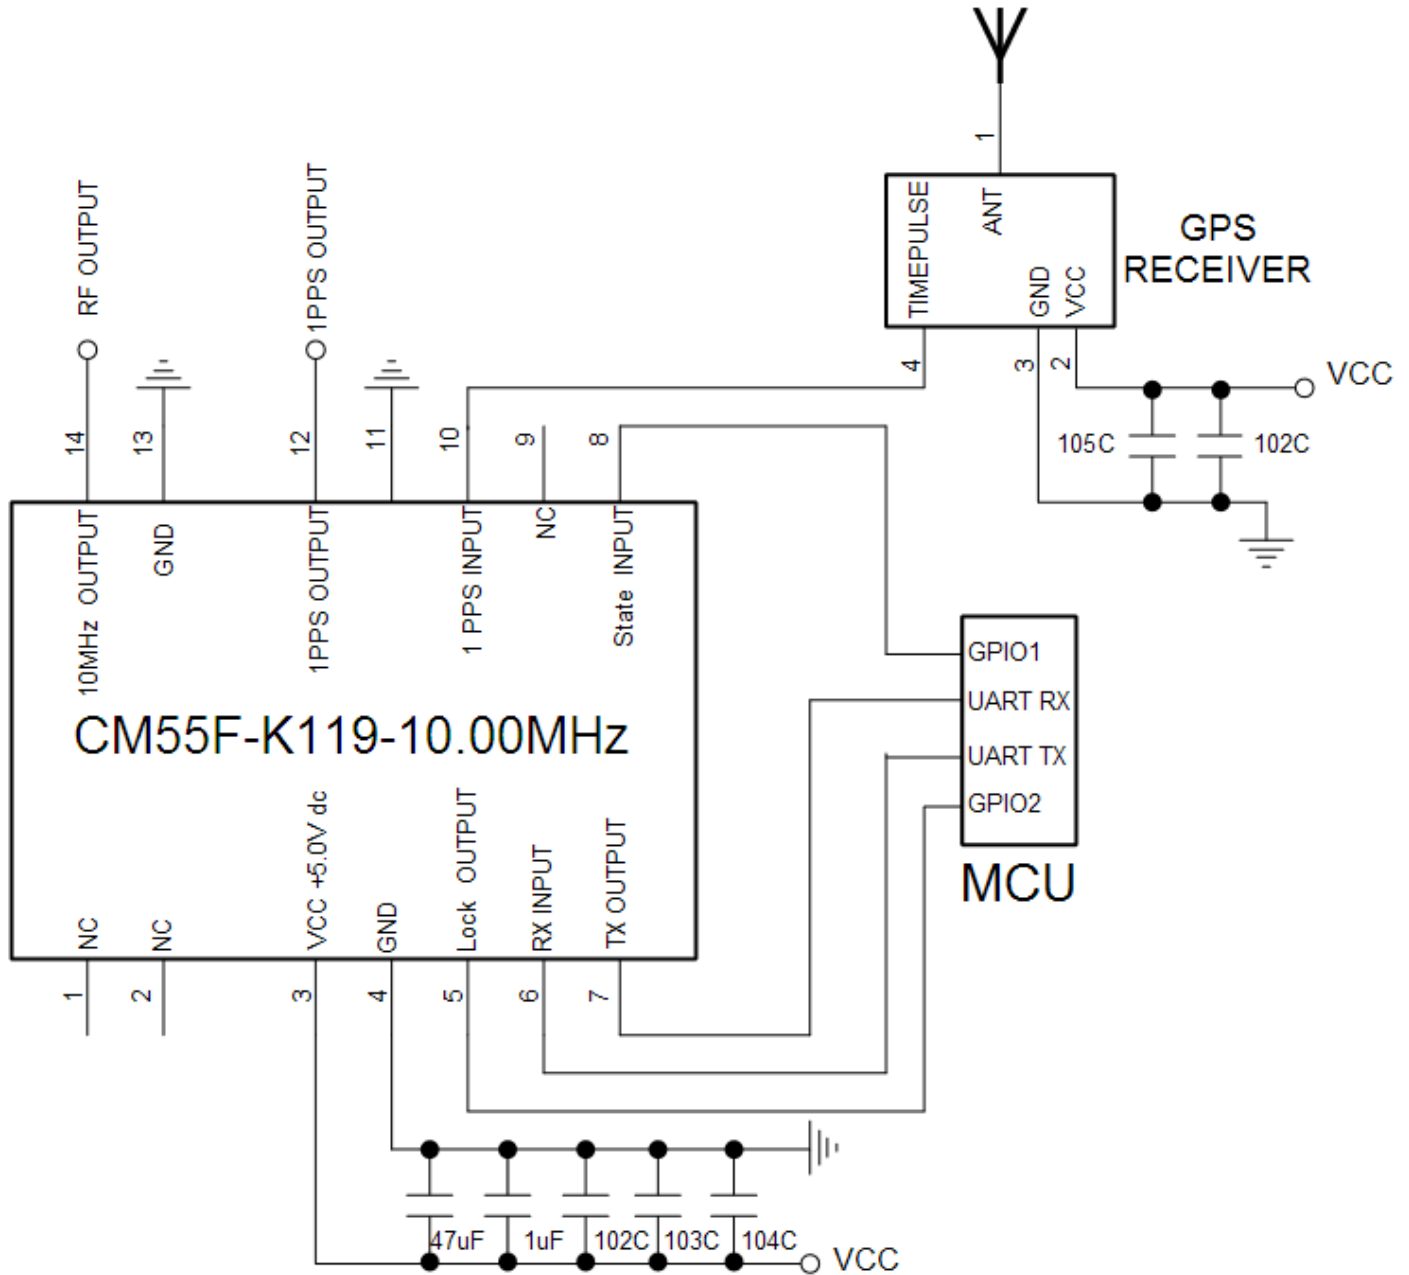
1
TIMEPULSE
ANT
GPS RECEIVER
GND
VCC
RF OUTPUT
1PPS OUTPUT
4
3
2
VCC
14
13
12
11
10
9
8
105C
102C
10MHz OUTPUT
GND
1PPS OUTPUT
1 PPS INPUT
NC
State INPUT
GPIO1
UART RX
UART TX
GPIO2
CM55F-K119-10.00MHz
MCU
VCC +5.0V dc
Lock OUTPUT
RX INPUT
TX OUTPUT
NC
NC
GND
1
2
3
4
5
6
7
47uF
1uF
102C
103C
104C
VCC